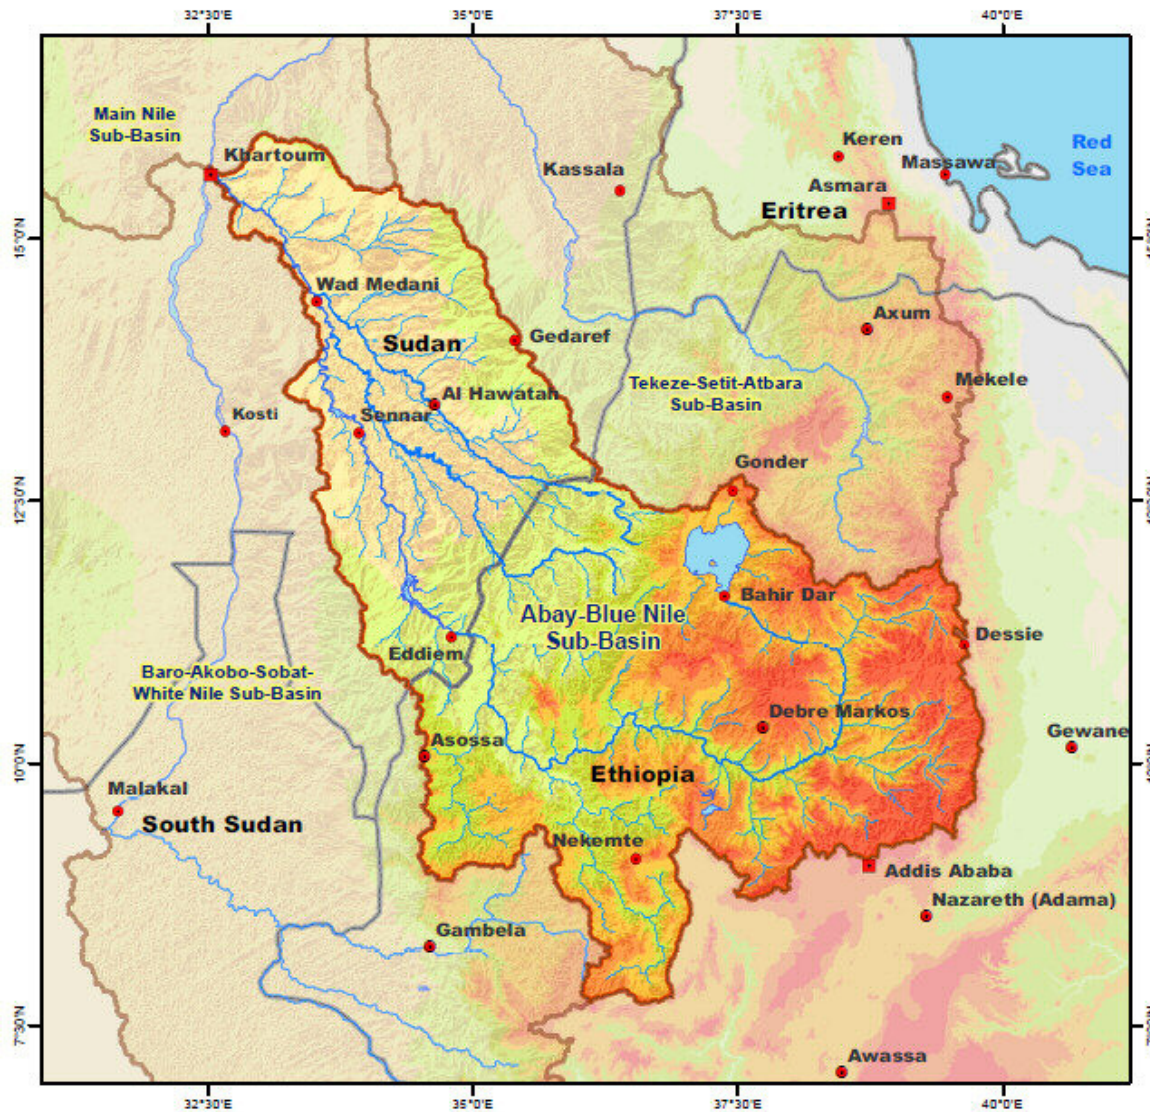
32°30'E 35°0'E 37°30'E 40°0'E

Main Nile Sub-Basin

Khartoum

Kassala

Keren

Massawa

Asmara

Red Sea

Eritrea

15°0'N

Wad Medani

Gedaref

Sudan

Axum

Al Hawatah

Tekeze-Setit-Atbara Sub-Basin

Mekele

Kosti

Sennar

Gonder

12°30'N

Bahir Dar

Abay-Blue Nile Sub-Basin

Dessie

Eddiem

Baro-Akobo-Sobat-White Nile Sub-Basin

Debre Markos

Gewane

Asossa

10°0'N

Malakal

Ethiopia

South Sudan

Nekemte

Addis Ababa

Nazareth (Adama)

Gambela

7°30'N

Awassa

32°30'E 35°0'E 37°30'E 40°0'E